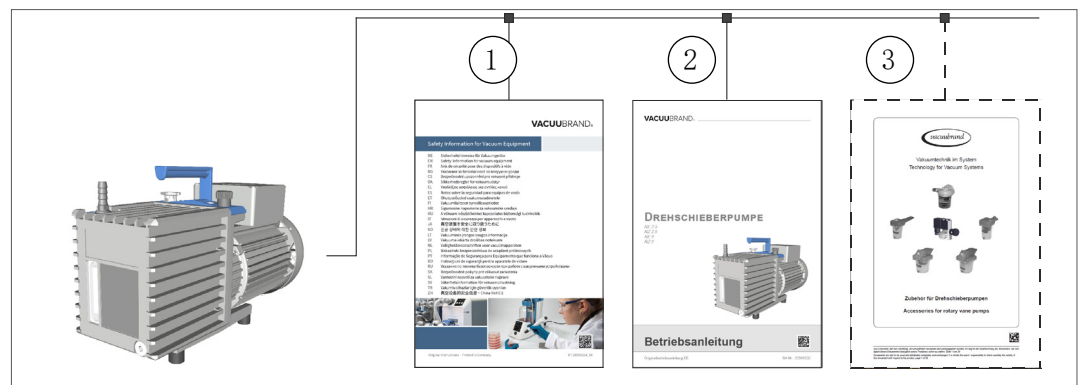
1

2

3

VACUUBRAND

Safety Information for Vacuum Equipment

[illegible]

VACUUBRAND

DREHSCHIEBERPUMPE

Betriebsanleitung

vacuubrand

Vakuumtechnik im System
Technology for Vacuum Systems

Zubehör für Drehschieberpumpen
Accessories for rotary vane pumps